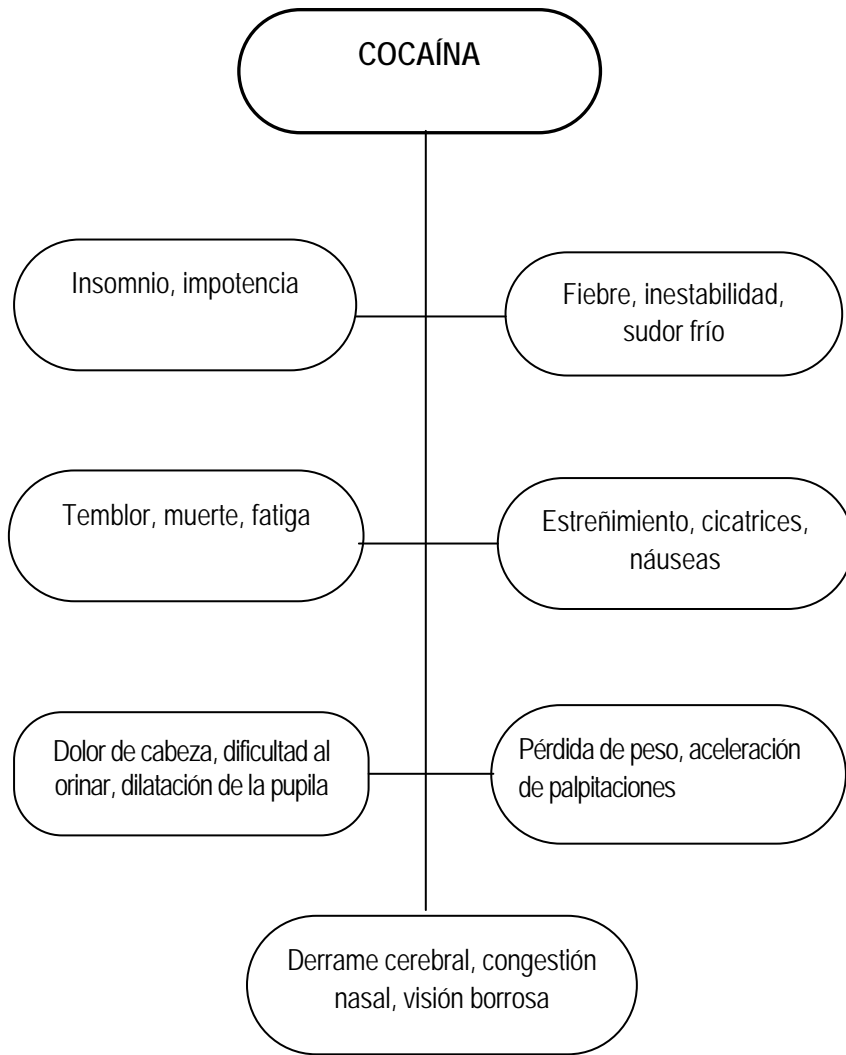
COCAÍNA

Insomnio, impotencia

Fiebre, inestabilidad, sudor frío

Temblor, muerte, fatiga

Estreñimiento, cicatrices, náuseas

Dolor de cabeza, dificultad al orinar, dilatación de la pupila

Pérdida de peso, aceleración de palpitaciones

Derrame cerebral, congestión nasal, visión borrosa